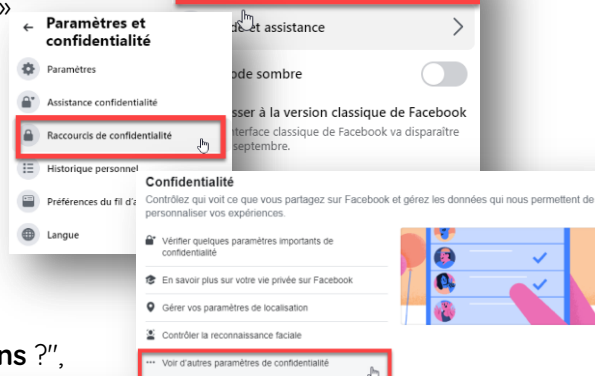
»

← Paramètres et confidentialité

Paramètres

Assistance confidentialité

Raccourcis de confidentialité

Historique personnel

Préférences du fil d'a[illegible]

Langue

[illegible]de et assistance

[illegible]ode sombre

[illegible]sser à la version classique de Facebook

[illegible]nterface classique de Facebook va disparaître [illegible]septembre.

Confidentialité

Contrôlez qui voit ce que vous partagez sur Facebook et gérez les données qui nous permettent de personnaliser vos expériences.

Vérifier quelques paramètres importants de confidentialité

En savoir plus sur votre vie privée sur Facebook

Gérer vos paramètres de localisation

Contrôler la reconnaissance faciale

Voir d'autres paramètres de confidentialité

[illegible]ns ?",